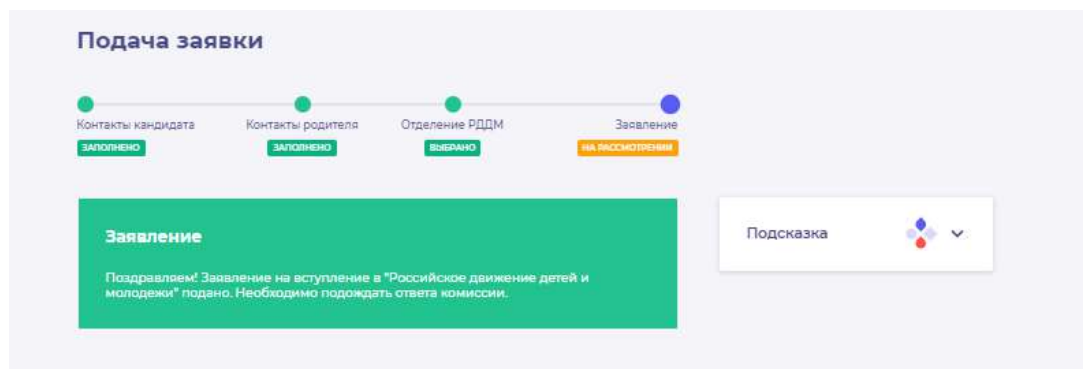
Подача заявки

Контакты кандидата
ЗАПОЛНЕНО

Контакты родителя
ЗАПОЛНЕНО

Отделение РДДМ
ВЫБРАНО

Заявление
НА РАССМОТРЕНИИ

Заявление

Поздравляем! Заявление на вступление в "Российское движение детей и молодежи" подано. Необходимо подождать ответа комиссии.

Подсказка